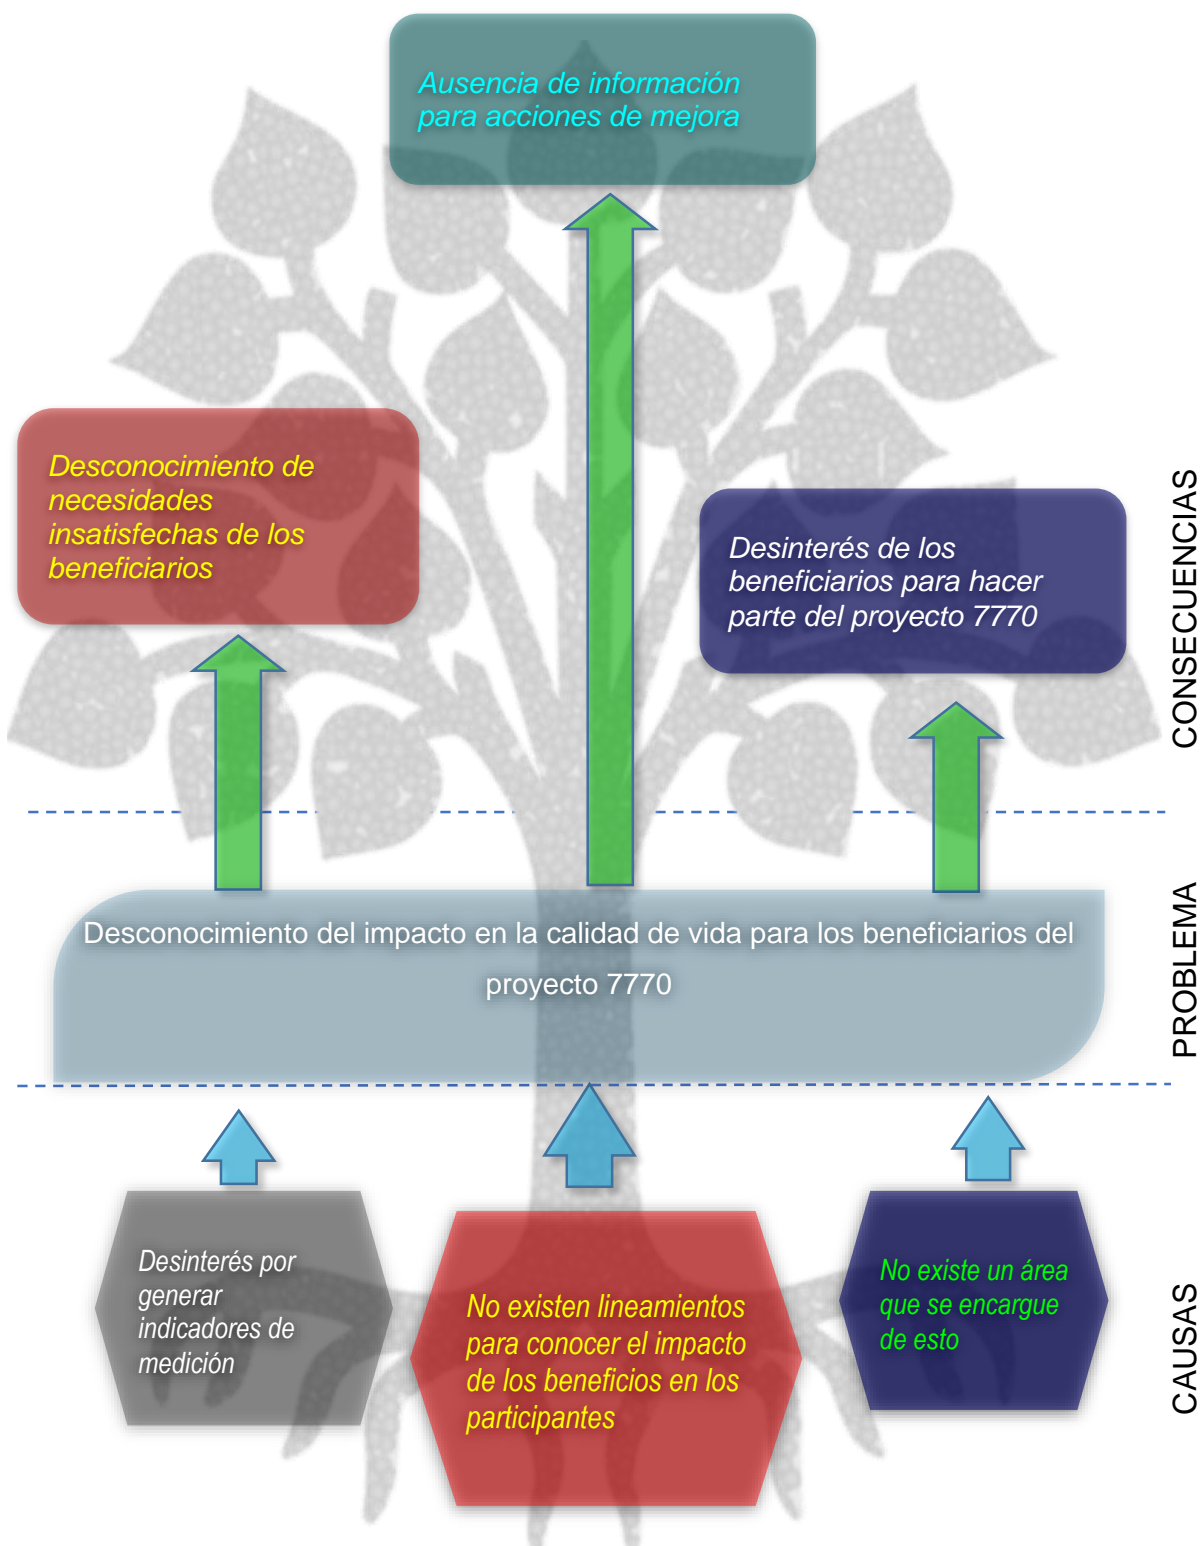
Ausencia de información para acciones de mejora

Desconocimiento de necesidades insatisfechas de los beneficiarios

Desinterés de los beneficiarios para hacer parte del proyecto 7770

CONSECUENCIAS

Desconocimiento del impacto en la calidad de vida para los beneficiarios del proyecto 7770

PROBLEMA

Desinterés por generar indicadores de medición

No existen lineamientos para conocer el impacto de los beneficios en los participantes

No existe un área que se encargue de esto

CAUSAS